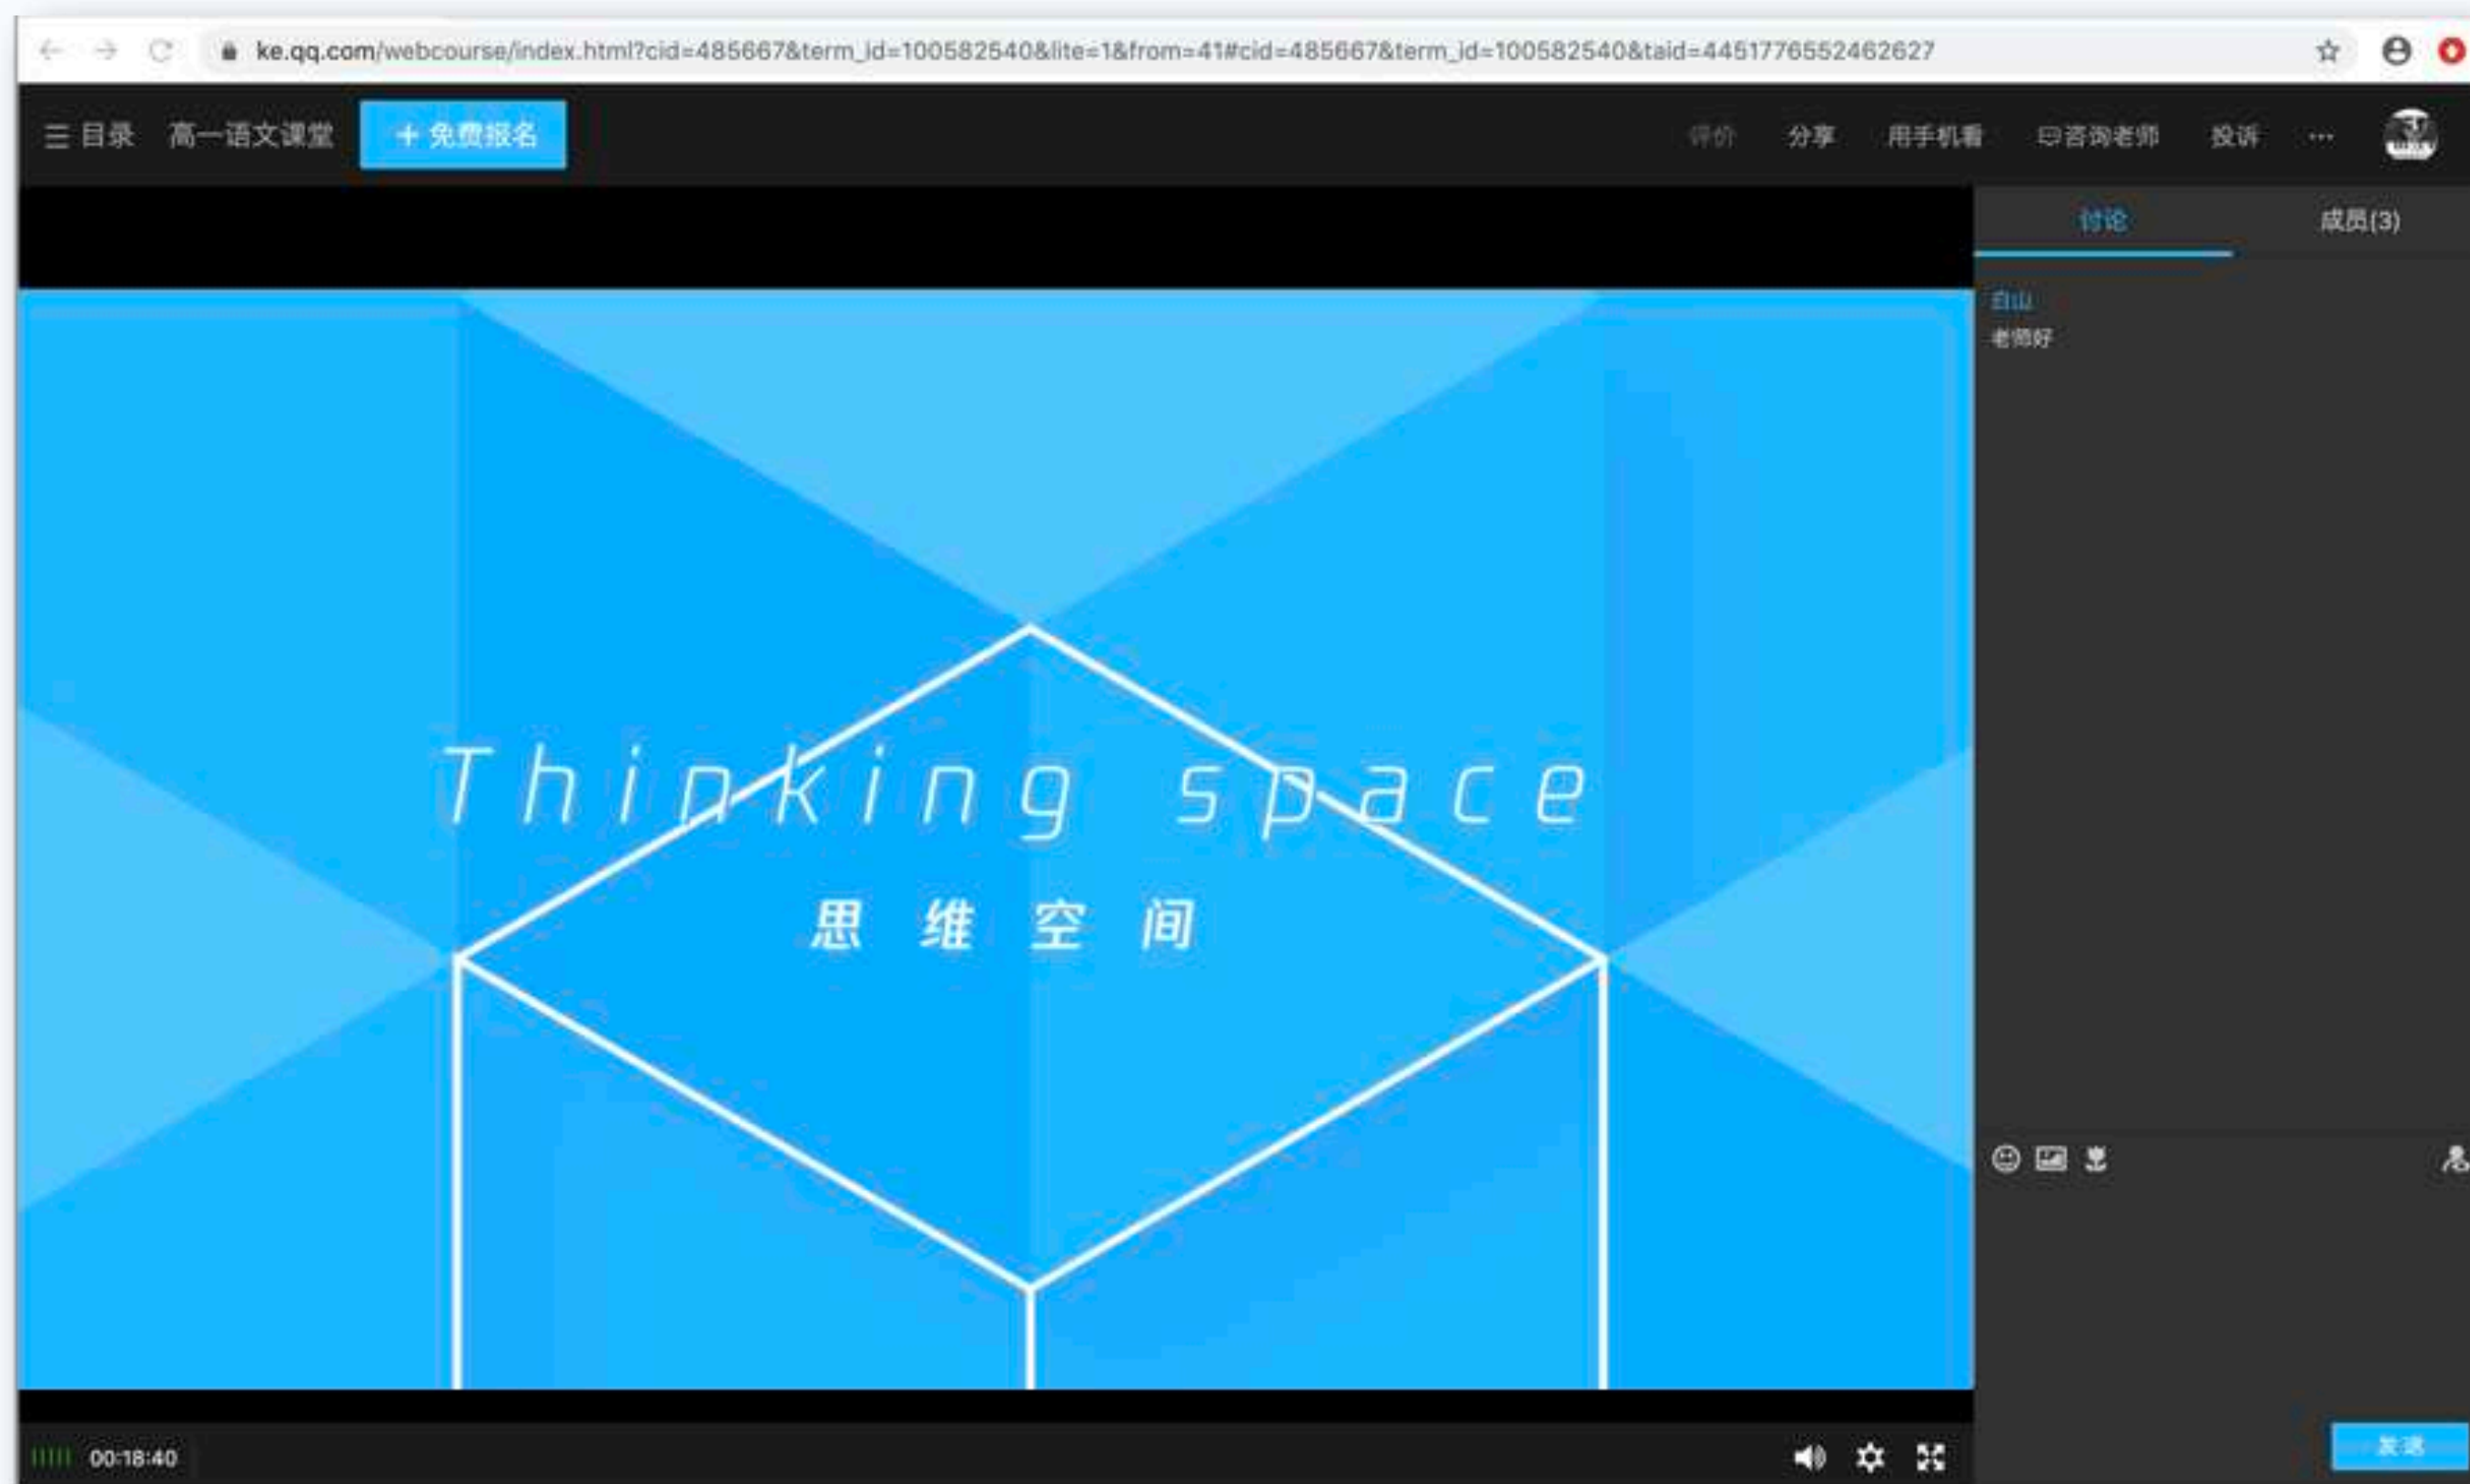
ke.qq.com/webcourse/index.html?cid=485667&term_id=100582540&lite=1&from=41#cid=485667&term_id=100582540&taid=4451776552462627

☰ 目录 高一语文课堂 + 免费报名

评价 分享 用手机看 咨询老师 投诉 ···

讨论 成员(3)

白山
老师好

Thinking space
思 维 空 间

00:18:40

发送